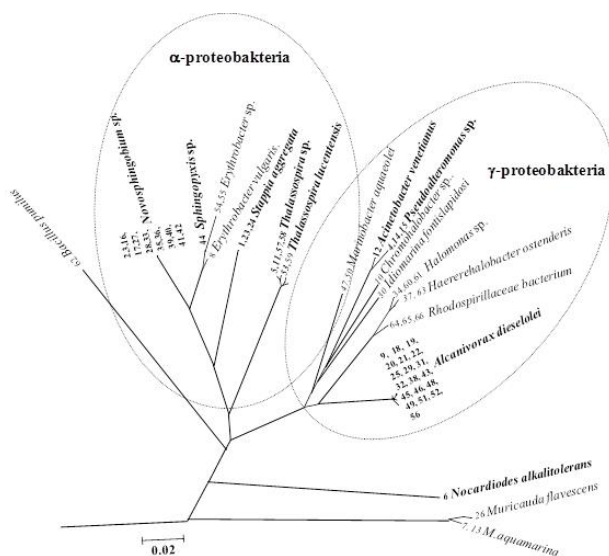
α-proteobakteria

γ-proteobakteria

62 Bacillus pumilus

2,3,16, 17,27, 28,33, 35,36, 39,40, 41,42 Novosphingobium sp.

44 Sphingopyxis sp.

54,55 Erythrobacter sp.

8 Erythrobacter vulgaris

1,23,24 Stappia aggregata

5,11,57,58 Thalassospira sp.

53,59 Thalassospira lucentensis

47,50 Marinobacter aquaeolei

12 Acinetobacter venetianus

4,14,15 Pseudoalteromonas sp.

Chromohalobacter sp.

30 Idiomarina fontislapidosi

34,60,61 Halomonas sp.

37,63 Haererehalobacter ostenderis

64,65,66 Rhodospirillaceae bacterium

9, 18, 19, 20,21,22, 25,29,31, 32,38,43, 45,46,48, 49,51,52, 56 Alcanivorax dieselolei

6 Nocardiodes alkalitolerans

26 Muricauda flavescens

7,13 M.aquamarina

0.02